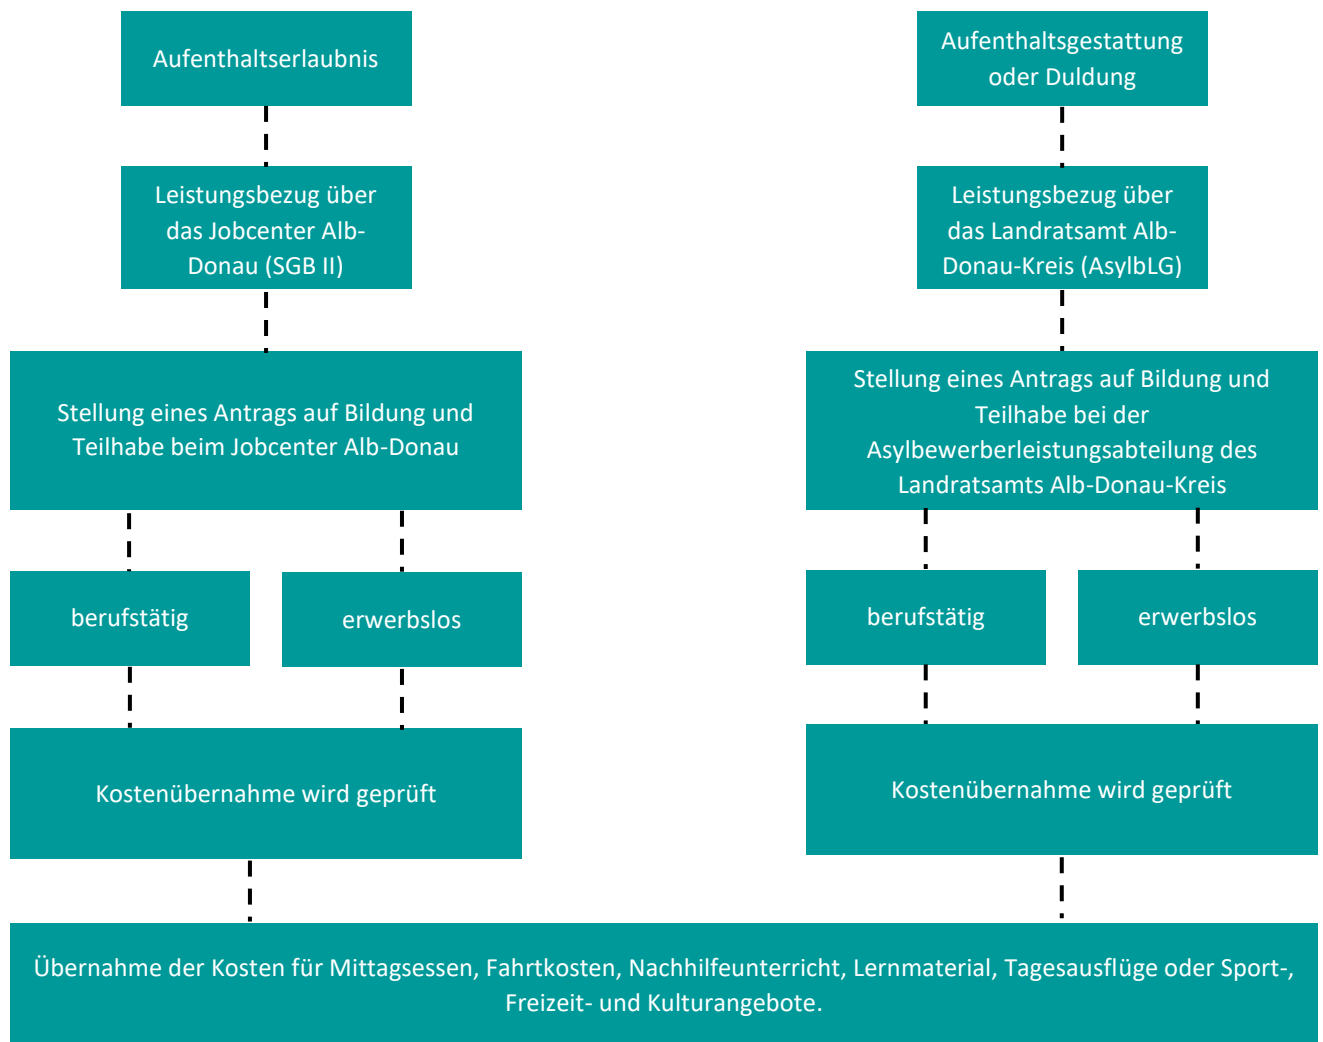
Aufenthaltserlaubnis

Leistungsbezug über das Jobcenter Alb-Donau (SGB II)

Stellung eines Antrags auf Bildung und Teilhabe beim Jobcenter Alb-Donau

berufstätig

erwerbslos

Kostenübernahme wird geprüft

Aufenthaltsgestattung oder Duldung

Leistungsbezug über das Landratsamt Alb-Donau-Kreis (AsylbLG)

Stellung eines Antrags auf Bildung und Teilhabe bei der Asylbewerberleistungsabteilung des Landratsamts Alb-Donau-Kreis

berufstätig

erwerbslos

Kostenübernahme wird geprüft

Übernahme der Kosten für Mittagsessen, Fahrtkosten, Nachhilfeunterricht, Lernmaterial, Tagesausflüge oder Sport-, Freizeit- und Kulturangebote.